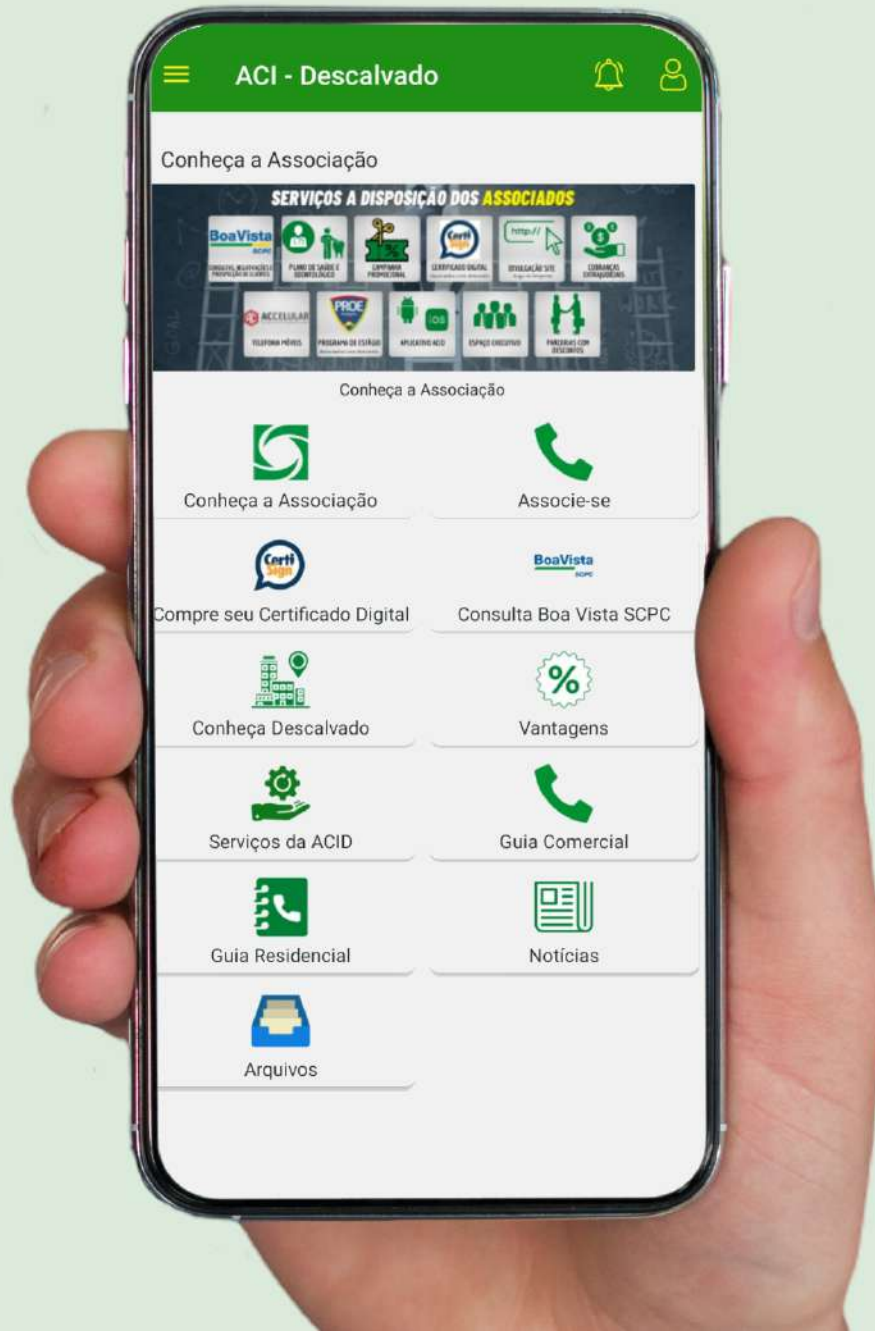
ACI - Descalvado

Conheça a Associação

SERVIÇOS A DISPOSIÇÃO DOS ASSOCIADOS

BoaVista SCPC
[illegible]
PLANO DE SAÚDE E ODONTOLÓGICO
CAMPANHA PROMOCIONAL
Certi Sign
CERTIFICADO DIGITAL
http://
DIVULGAÇÃO SITE
COBRANÇAS EXTRAJUDICIAIS
ACCELULAR
TELEFONIA MÓVEL
PROE
PROGRAMA DE ESTÁGIO
iOS
APLICATIVO ACID
ESPAÇO EXECUTIVO
PARCERIAS COM DESCONTOS

Conheça a Associação

Conheça a Associação

Associe-se

Certi Sign
Compre seu Certificado Digital

BoaVista SCPC
Consulta Boa Vista SCPC

Conheça Descalvado

%
Vantagens

Serviços da ACID

Guia Comercial

Guia Residencial

Notícias

Arquivos